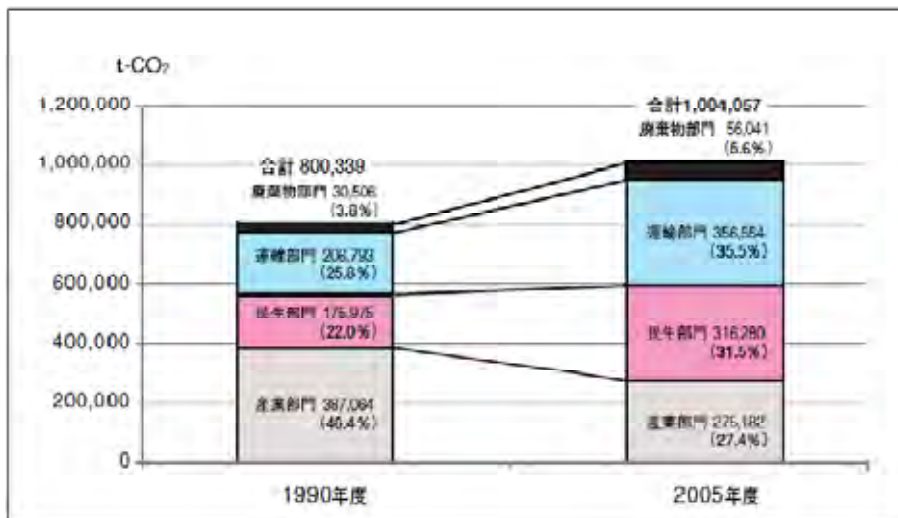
$t\text{-}CO_2$

1,200,000
1,000,000
800,000
600,000
400,000
200,000
0

合計 800,339
廃棄物部門 30,506 (3.8%)
運輸部門 206,793 (25.8%)
民生部門 175,975 (22.0%)
産業部門 387,064 (48.4%)

合計1,004,057
廃棄物部門 56,041 (5.6%)
運輸部門 356,554 (35.5%)
民生部門 316,280 (31.5%)
産業部門 275,182 (27.4%)

1990年度
2005年度